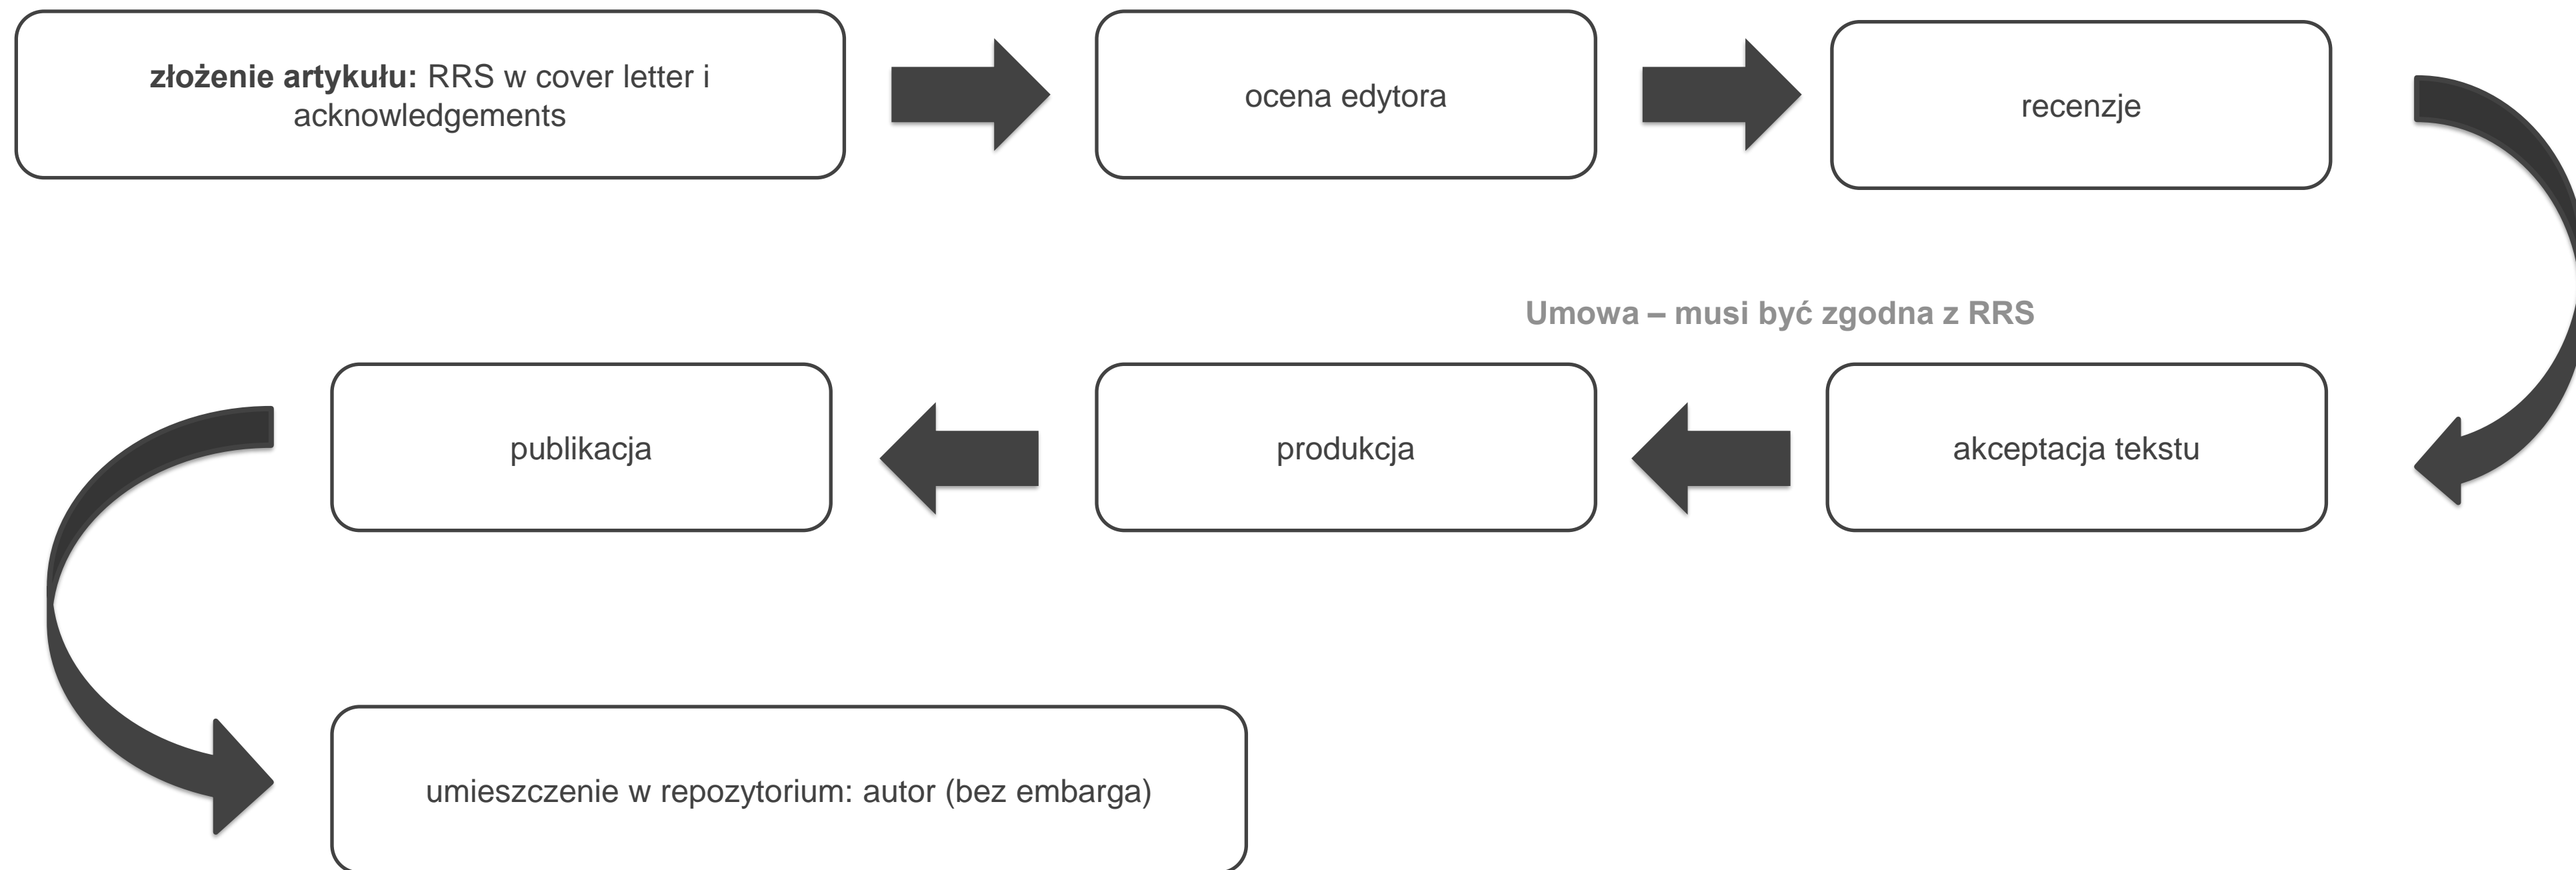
złożenie artykułu: RRS w cover letter i acknowledgements

ocena edytora

recenzje

Umowa – musi być zgodna z RRS

akceptacja tekstu

produkcja

publikacja

umieszczenie w repozytorium: autor (bez embarga)